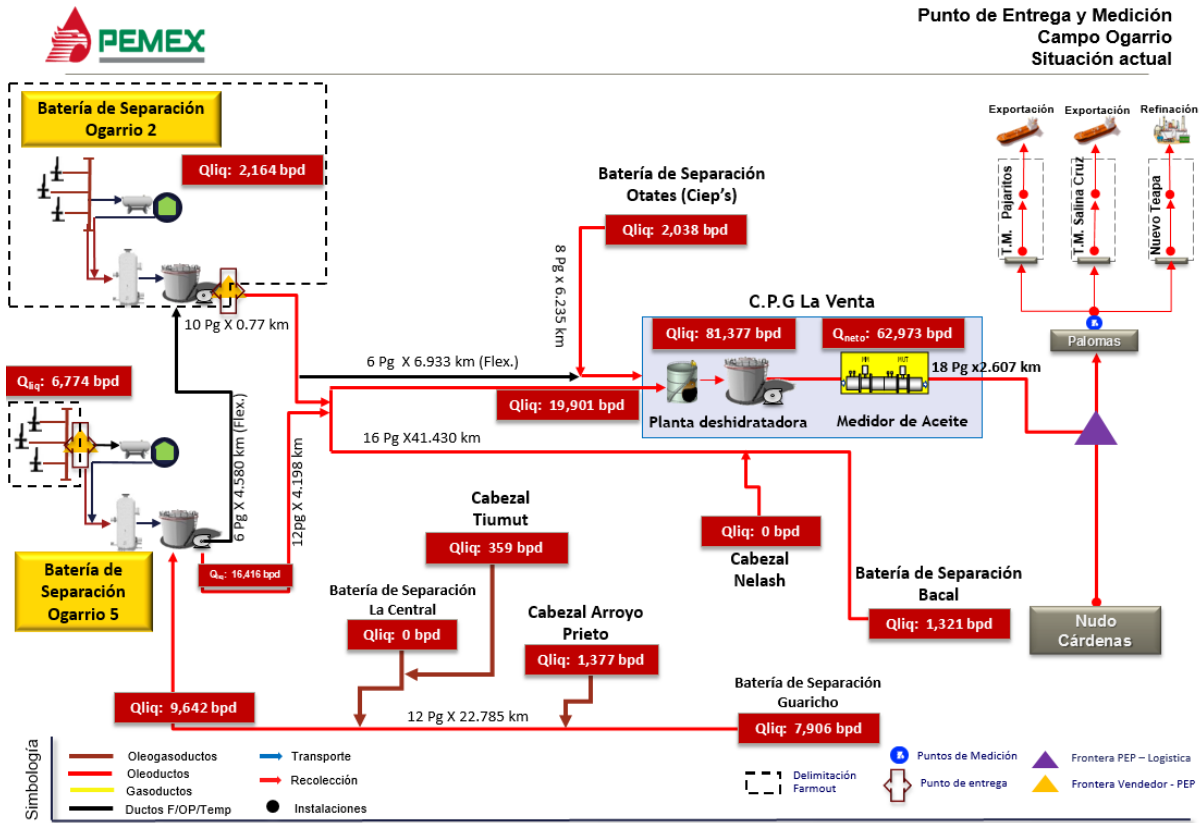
PEMEX

Punto de Entrega y Medición
Campo Ogarrio
Situación actual

Batería de Separación Ogarrio 2

Qliq: 2,164 bpd

10 Pg X 0.77 km

Batería de Separación Otates (Ciep's)

Qliq: 2,038 bpd

8 Pg x 6.235 km

C.P.G La Venta

Qliq: 81,377 bpd

$Q_{neto}$: 62,973 bpd

6 Pg X 6.933 km (Flex.)

Qliq: 19,901 bpd

Planta deshidratadora

Medidor de Aceite

18 Pg x2.607 km

16 Pg X41.430 km

Exportación
Exportación
Refinación

T.M. Pajaritos
T.M. Salina Cruz
Nuevo Teapa

Palomas

$Q_{liq}$: 6,774 bpd

6 Pg x 4.580 km (Flex.)

12pg x 4.198 km

Batería de Separación Ogarrio 5

$Q_{liq}$: 16,416 bpd

Cabezal Tiumut

Qliq: 359 bpd

Qliq: 0 bpd

Cabezal Nelash

Batería de Separación Bacal

Qliq: 1,321 bpd

Nudo Cárdenas

Batería de Separación La Central

Qliq: 0 bpd

Cabezal Arroyo Prieto

Qliq: 1,377 bpd

Qliq: 9,642 bpd

12 Pg X 22.785 km

Batería de Separación Guaricho

Qliq: 7,906 bpd

Simbología

Oleogasoductos
Oleoductos
Gasoductos
Ductos F/OP/Temp
Transporte
Recolección
Instalaciones
Delimitación Farmout
Puntos de Medición
Punto de entrega
Frontera PEP – Logística
Frontera Vendedor - PEP